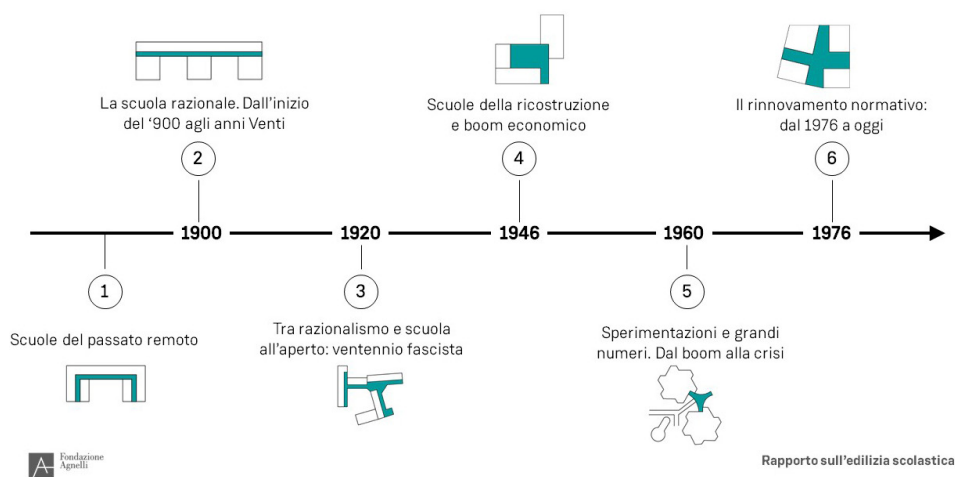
La scuola razionale. Dall'inizio del '900 agli anni Venti

2

Scuole della ricostruzione e boom economico

4

Il rinnovamento normativo: dal 1976 a oggi

6

1900

1920

1946

1960

1976

1

Scuole del passato remoto

3

Tra razionalismo e scuola all'aperto: ventennio fascista

5

Sperimentazioni e grandi numeri. Dal boom alla crisi

Fondazione Agnelli

Rapporto sull'edilizia scolastica